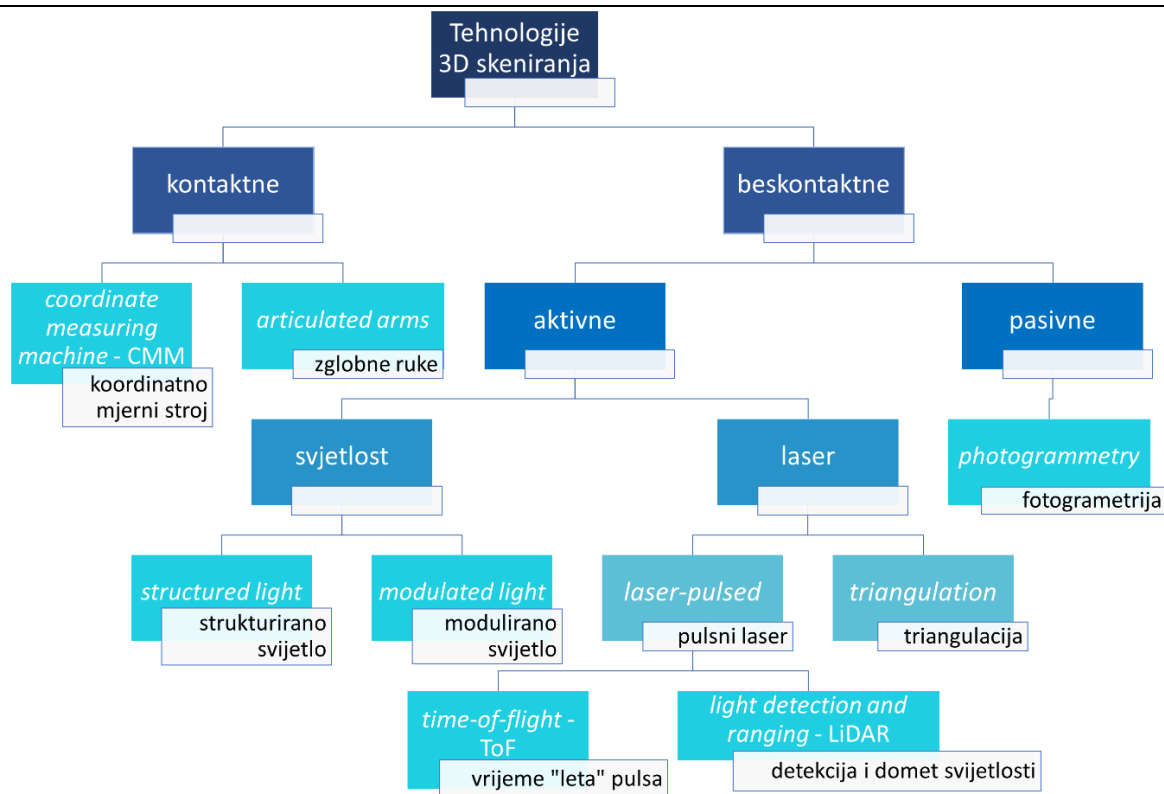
Tehnologije 3D skeniranja

kontaktne

beskontaktne

*coordinate measuring machine* - CMM
koordinatno mjerni stroj

*articulated arms*
zglobne ruke

aktivne

pasivne

svjetlost

laser

*photogrammetry*
fotogrametrija

*structured light*
strukturirano svjetlo

*modulated light*
modulirano svjetlo

*laser-pulsed*
pulsni laser

*triangulation*
triangulacija

*time-of-flight* - ToF
vrijeme "leta" pulsa

*light detection and ranging* - LiDAR
detekcija i domet svjetlosti